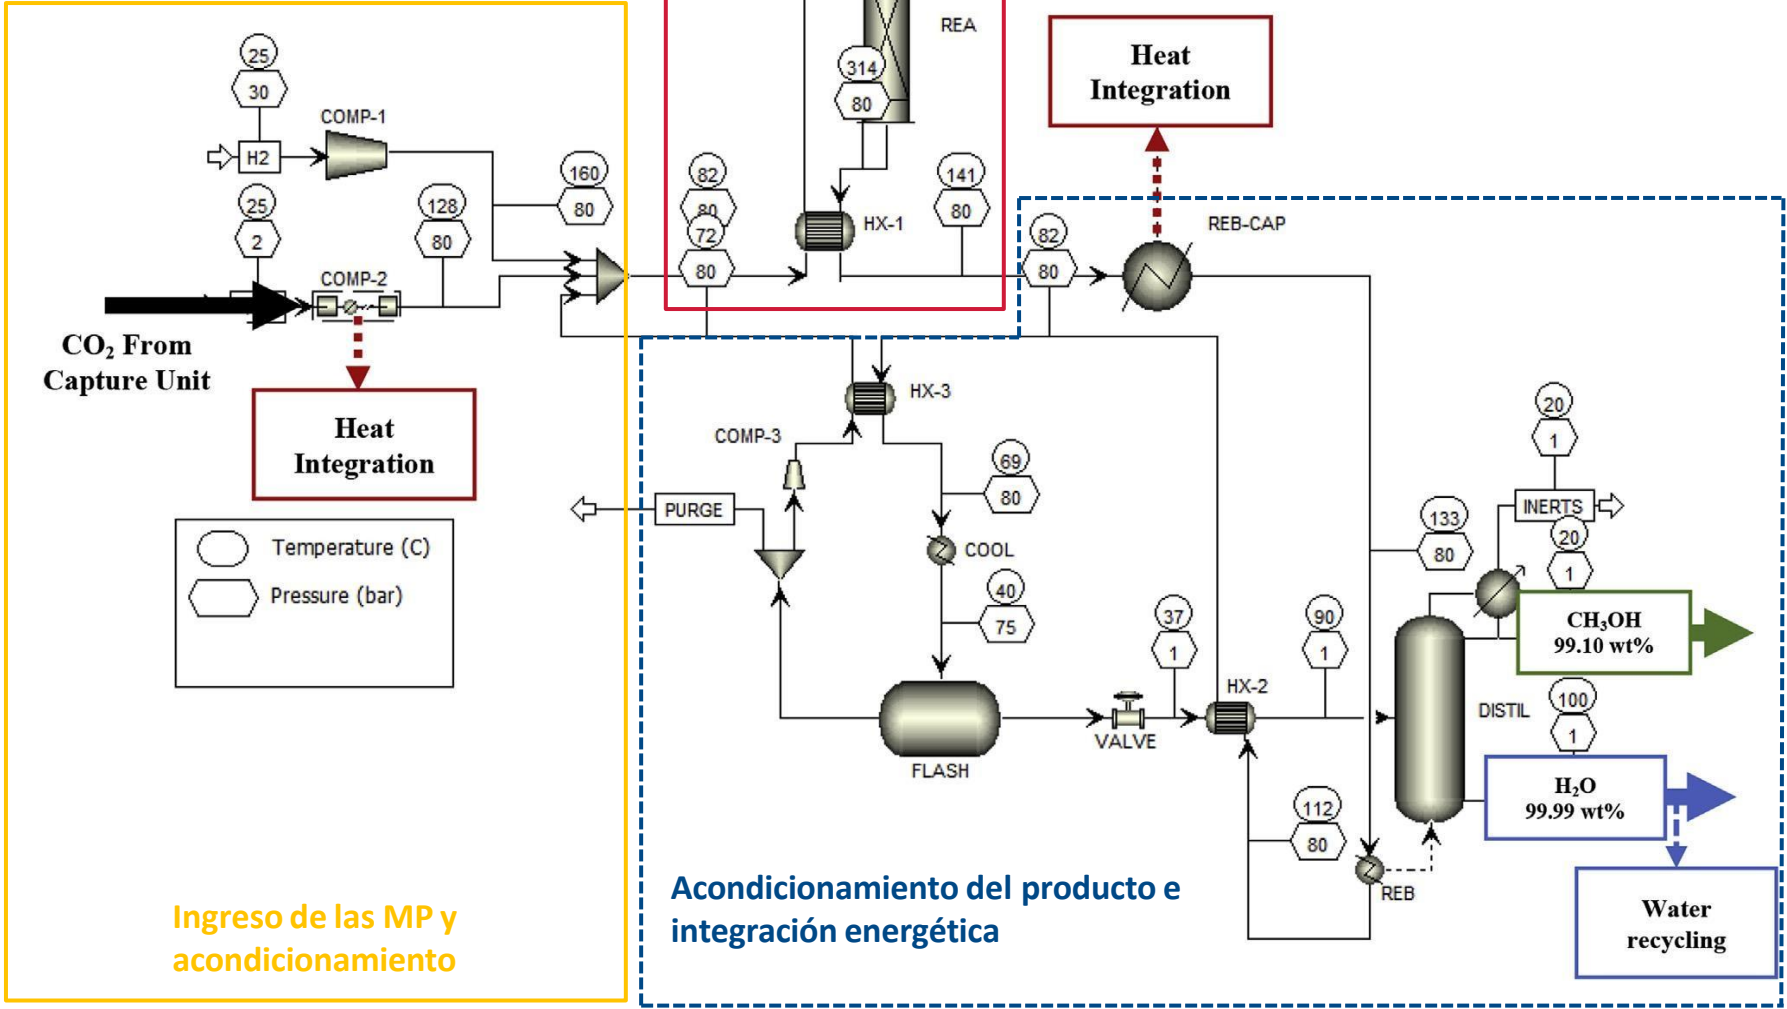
REA

Heat Integration

25
30
COMP-1
H2
25
2
COMP-2
128
80
160
80
82
80
72
80
314
80
HX-1
141
80
82
80
REB-CAP

$CO_2$ From Capture Unit

Heat Integration

Temperature (C)
Pressure (bar)

HX-3
COMP-3
PURGE
69
80
COOL
40
75
FLASH
VALVE
37
1
HX-2
90
1
133
80
20
1
INERTS
20
1
$CH_3OH$ 99.10 wt%
DISTIL
100
1
$H_2O$ 99.99 wt%
112
80
REB
Water recycling

Ingreso de las MP y acondicionamiento

Acondicionamiento del producto e integración energética